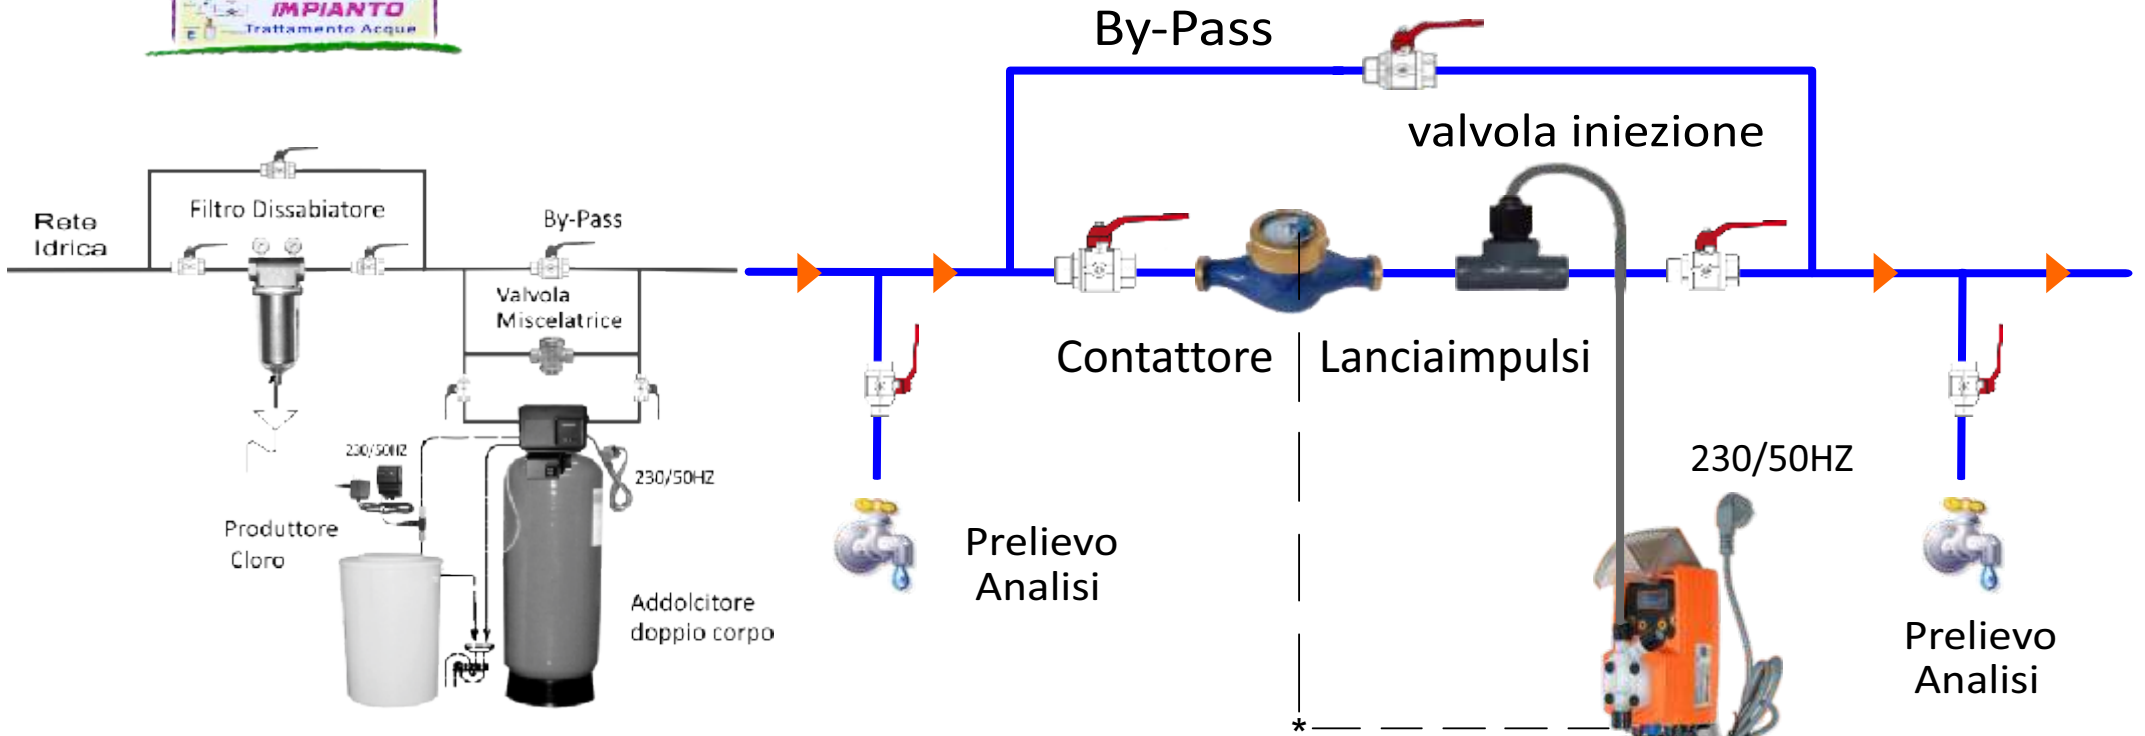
IMPIANTO
Trattamento Acque

Rete Idrica

Filtro Dissabiatore

By-Pass

Valvola Miscelatrice

230/50HZ

230/50HZ

Produttore Cloro

Addolcitore doppio corpo

By-Pass

valvola iniezione

Contattore

Lanciaimpulsi

Prelievo Analisi

230/50HZ

Prelievo Analisi

*